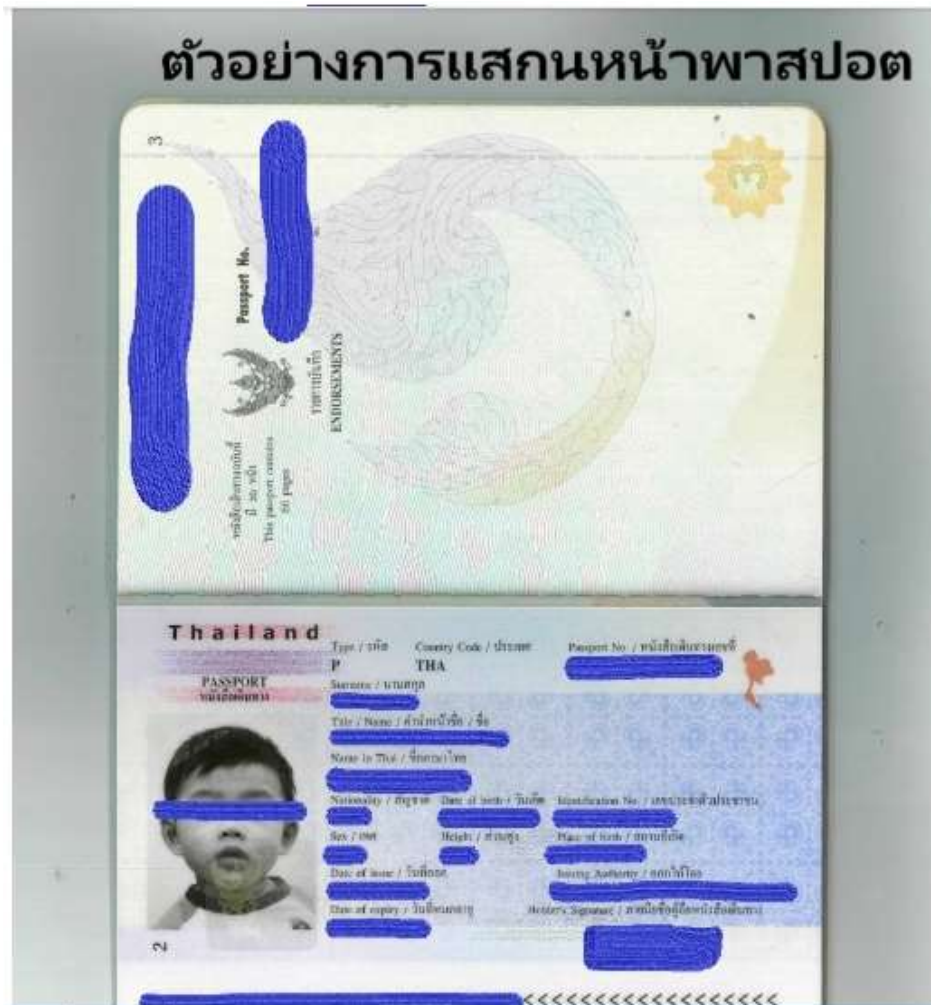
ตัวอย่างการแสกนหน้าพาสปอต

3

Passport No.

หนังสือเดินทางนี้มี 66 หน้า
This passport contains 66 pages

รายการสลักหลัง
ENDORSEMENTS

Thailand

PASSPORT
หนังสือเดินทาง

Type / ประเภท
P

Country Code / รหัสประเทศ
THA

Passport No. / หนังสือเดินทางเลขที่

Surname / นามสกุล

Title / Name / คำนำหน้าชื่อ / ชื่อ

Name in Thai / ชื่อภาษาไทย

Nationality / สัญชาติ

Date of birth / วันเกิด

Identification No. / เลขประจำตัวประชาชน

Sex / เพศ

Height / ส่วนสูง

Place of birth / สถานที่เกิด

Date of issue / วันที่ออก

Issuing Authority / ออกให้โดย

Date of expiry / วันที่หมดอายุ

Holder's Signature / ลายมือชื่อผู้ถือหนังสือเดินทาง

2

<<<<<<<<<<<<<<<<<<<